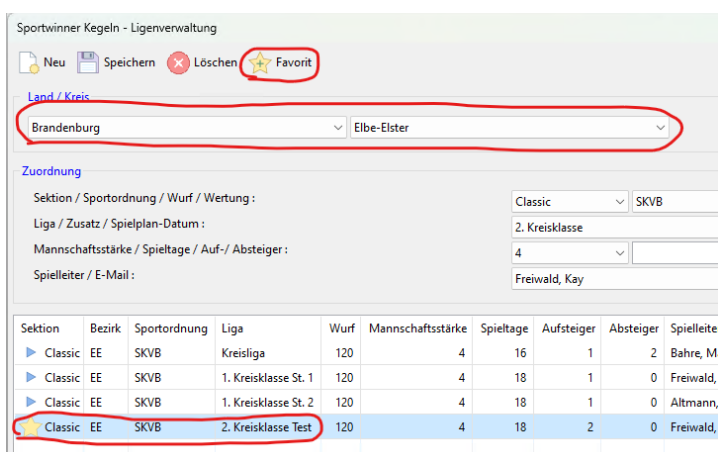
Sportwinner Kegeln - Ligenverwaltung

Neu Speichern Löschen Favorit

Land / Kreis

Brandenburg Elbe-Elster

Zuordnung

Sektion / Sportordnung / Wurf / Wertung : Classic SKVB

Liga / Zusatz / Spielplan-Datum : 2. Kreisklasse

Mannschaftsstärke / Spieltage / Auf-/ Absteiger : 4

Spielleiter / E-Mail : Freiwald, Kay

| Sektion | Bezirk | Sportordnung | Liga | Wurf | Mannschaftsstärke | Spieltage | Aufsteiger | Absteiger | Spielleite |
|---|---|---|---|---|---|---|---|---|---|
| Classic | EE | SKVB | Kreisliga | 120 | 4 | 16 | 1 | 2 | Bahre, M |
| Classic | EE | SKVB | 1. Kreisklasse St. 1 | 120 | 4 | 18 | 1 | 0 | Freiwald, |
| Classic | EE | SKVB | 1. Kreisklasse St. 2 | 120 | 4 | 18 | 1 | 0 | Altmann, |
| Classic | EE | SKVB | 2. Kreisklasse Test | 120 | 4 | 18 | 2 | 0 | Freiwald, |